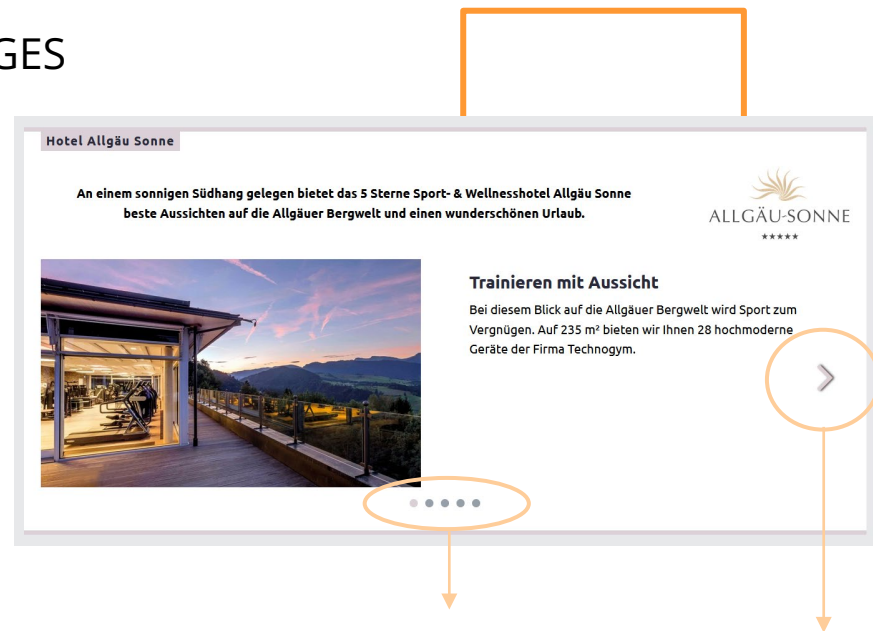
GES

Hotel Allgäu Sonne

An einem sonnigen Südhang gelegen bietet das 5 Sterne Sport- & Wellnesshotel Allgäu Sonne beste Aussichten auf die Allgäuer Bergwelt und einen wunderschönen Urlaub.

ALLGÄU-SONNE
★★★★★

Trainieren mit Aussicht

Bei diesem Blick auf die Allgäuer Bergwelt wird Sport zum Vergnügen. Auf 235 m² bieten wir Ihnen 28 hochmoderne Geräte der Firma Technogym.